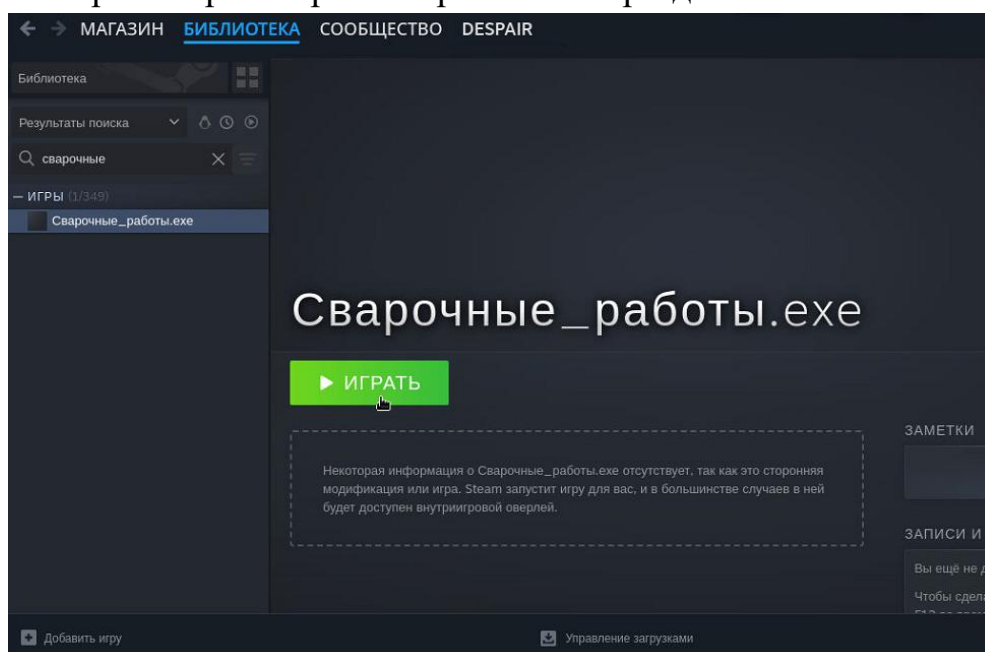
МАГАЗИН БИБЛИОТЕКА СООБЩЕСТВО DESPAIR

Библиотека

Результаты поиска

сварочные

— ИГРЫ (1/349)

Сварочные_работы.exe

Сварочные_работы.exe

▶ ИГРАТЬ

Некоторая информация о Сварочные_работы.exe отсутствует, так как это сторонняя модификация или игра. Steam запустит игру для вас, и в большинстве случаев в ней будет доступен внутриигровой оверлей.

ЗАМЕТКИ

ЗАПИСИ И

Вы ещё не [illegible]

Чтобы сдела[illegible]

Добавить игру

Управление загрузками